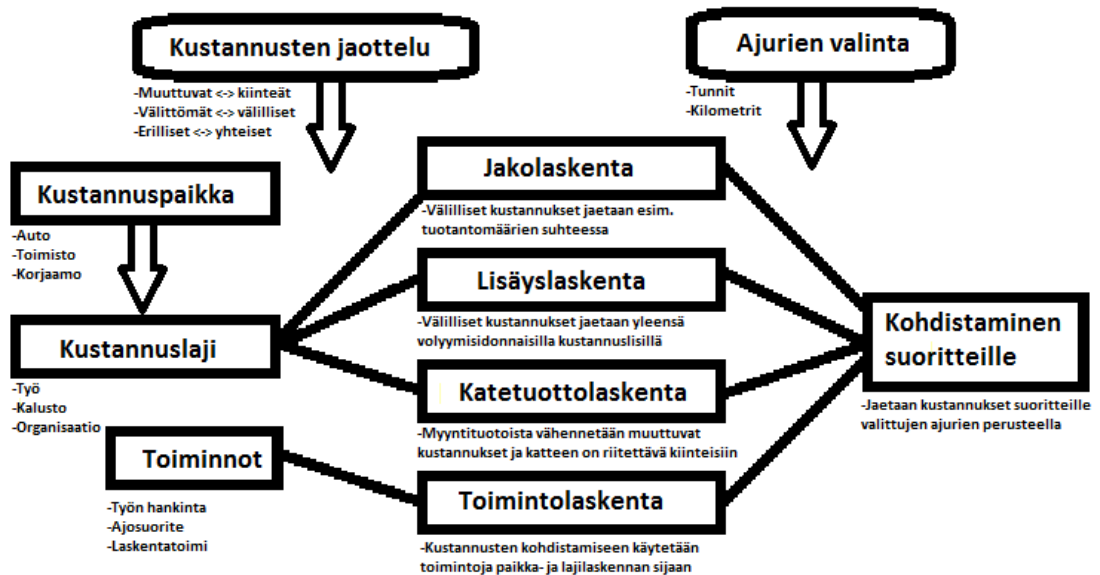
Kustannusten jaottelu

-Muuttuvat <-> kiinteät
-Välittömät <-> välilliset
-Erilliset <-> yhteiset

Ajurien valinta

-Tunnit
-Kilometrit

Kustannuspaikka

-Auto
-Toimisto
-Korjaamo

Kustannuslaji

-Työ
-Kalusto
-Organisaatio

Toiminnot

-Työn hankinta
-Ajosuorite
-Laskentatoimi

Jakolaskenta

-Välilliset kustannukset jaetaan esim. tuotantomäärien suhteessa

Lisäyslaskenta

-Välilliset kustannukset jaetaan yleensä volyymisidonnaisilla kustannuslisillä

Katetuottolaskenta

-Myyntituotoista vähennetään muuttuvat kustannukset ja katteen on riitettävä kiinteisiin

Toimintolaskenta

-Kustannusten kohdistamiseen käytetään toimintoja paikka- ja lajilaskennan sijaan

Kohdistaminen suoritteille

-Jaetaan kustannukset suoritteille valittujen ajurien perusteella